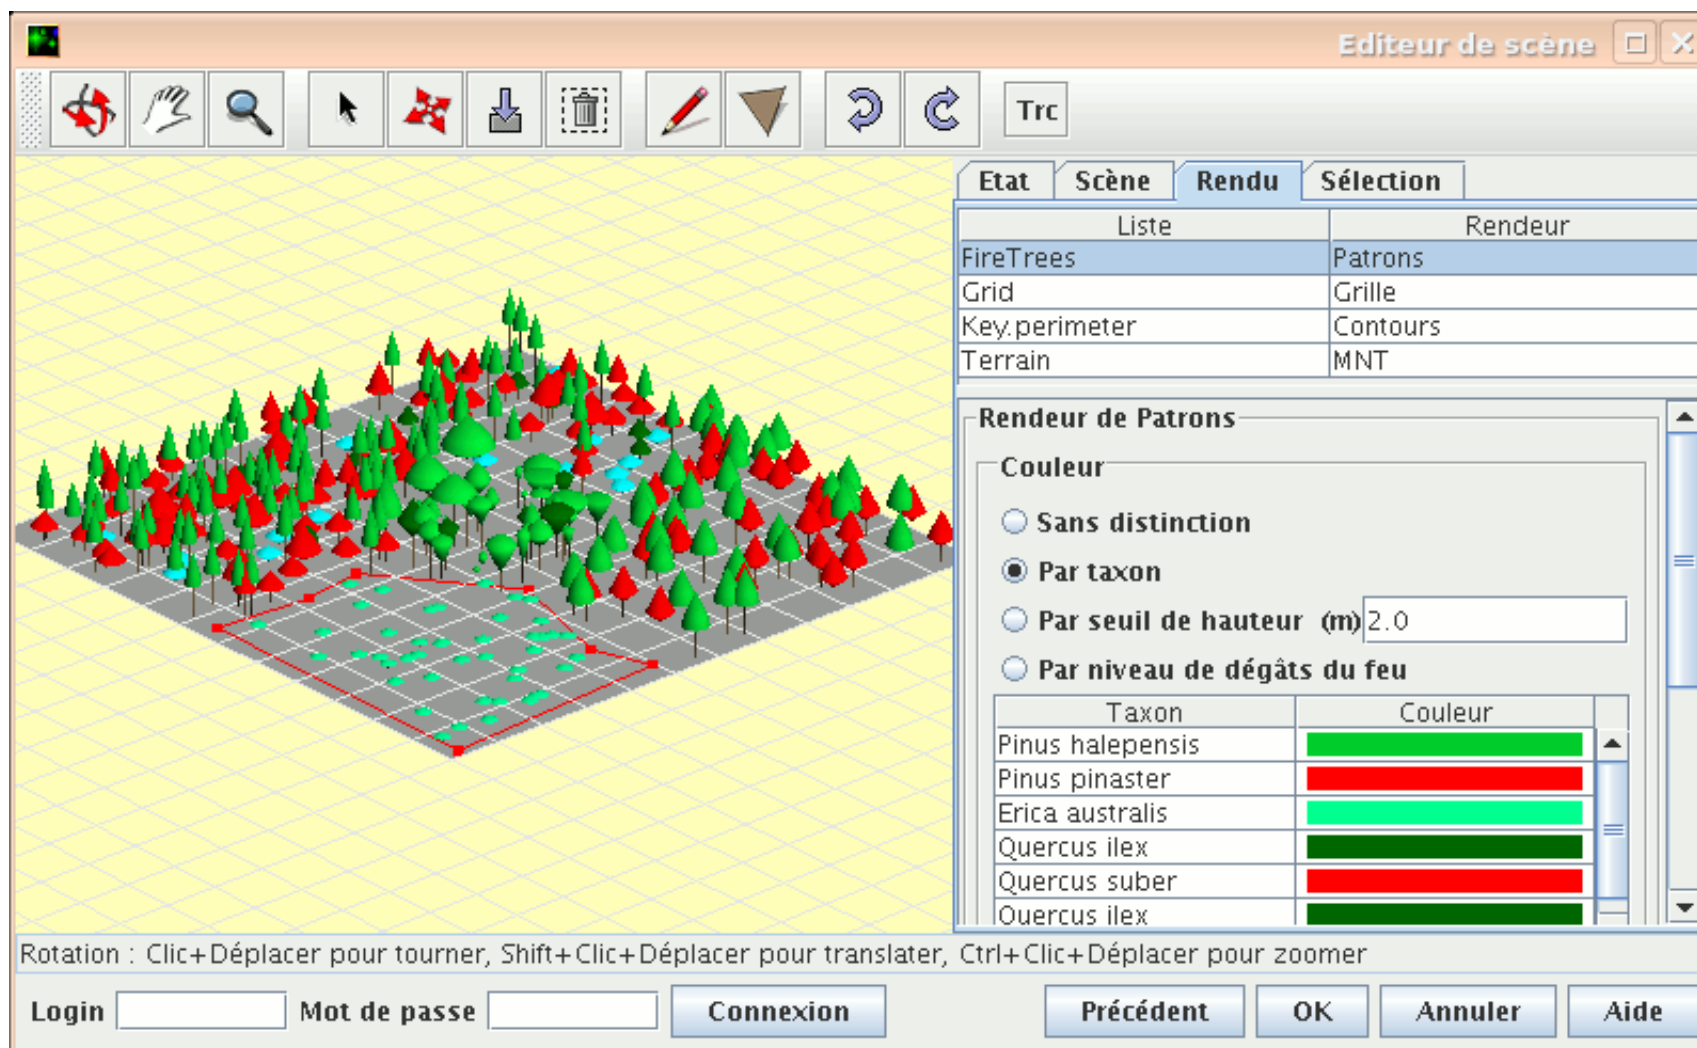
Editeur de scène

Trc

Etat Scène Rendu Sélection

| Liste | Rendeur |
|---|---|
| FireTrees | Patrons |
| Grid | Grille |
| Key.perimeter | Contours |
| Terrain | MNT |

Rendeur de Patrons

Couleur

Sans distinction

Par taxon

Par seuil de hauteur (m) 2.0

Par niveau de dégâts du feu

| Taxon | Couleur |
|---|---|
| Pinus halepensis | |
| Pinus pinaster | |
| Erica australis | |
| Quercus ilex | |
| Quercus suber | |
| Quercus ilex | |

Rotation : Clic+Déplacer pour tourner, Shift+Clic+Déplacer pour translater, Ctrl+Clic+Déplacer pour zoomer

Login Mot de passe Connexion Précédent OK Annuler Aide